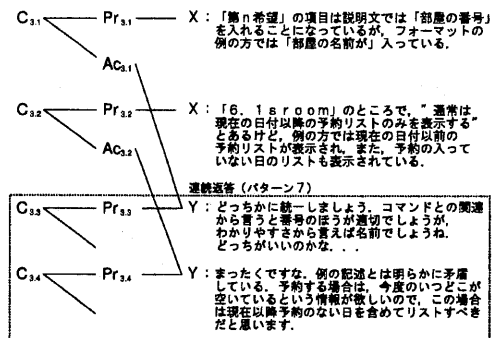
$C_{3.1}$ — $Pr_{3.1}$ — X：「第ｎ希望」の項目は説明文では「部屋の番号」を入れることになっているが，フォーマットの例の方では「部屋の名前が」入っている。

$Ac_{3.1}$

$C_{3.2}$ — $Pr_{3.2}$ — X：「6．1sroom」のところで，"通常は現在の日付以降の予約リストのみを表示する"とあるけど，例の方では現在の日付以前の予約リストが表示され，また，予約の入っていない日のリストも表示されている。

$Ac_{3.2}$

連続返答（パターン7）

$C_{3.3}$ — $Pr_{3.3}$ — Y：どっちかに統一しましょう。コマンドとの関連から言うと番号のほうが適切でしょうが，わかりやすさから言えば名前でしょうね．どっちがいいのかな．．．

$C_{3.4}$ — $Pr_{3.4}$ — Y：まったくですな，例の記述とは明らかに矛盾している。予約する場合は，今度のいつごこが空いているという情報が欲しいので，この場合は現在以降予約のない日を含めてリストすべきだと思います。